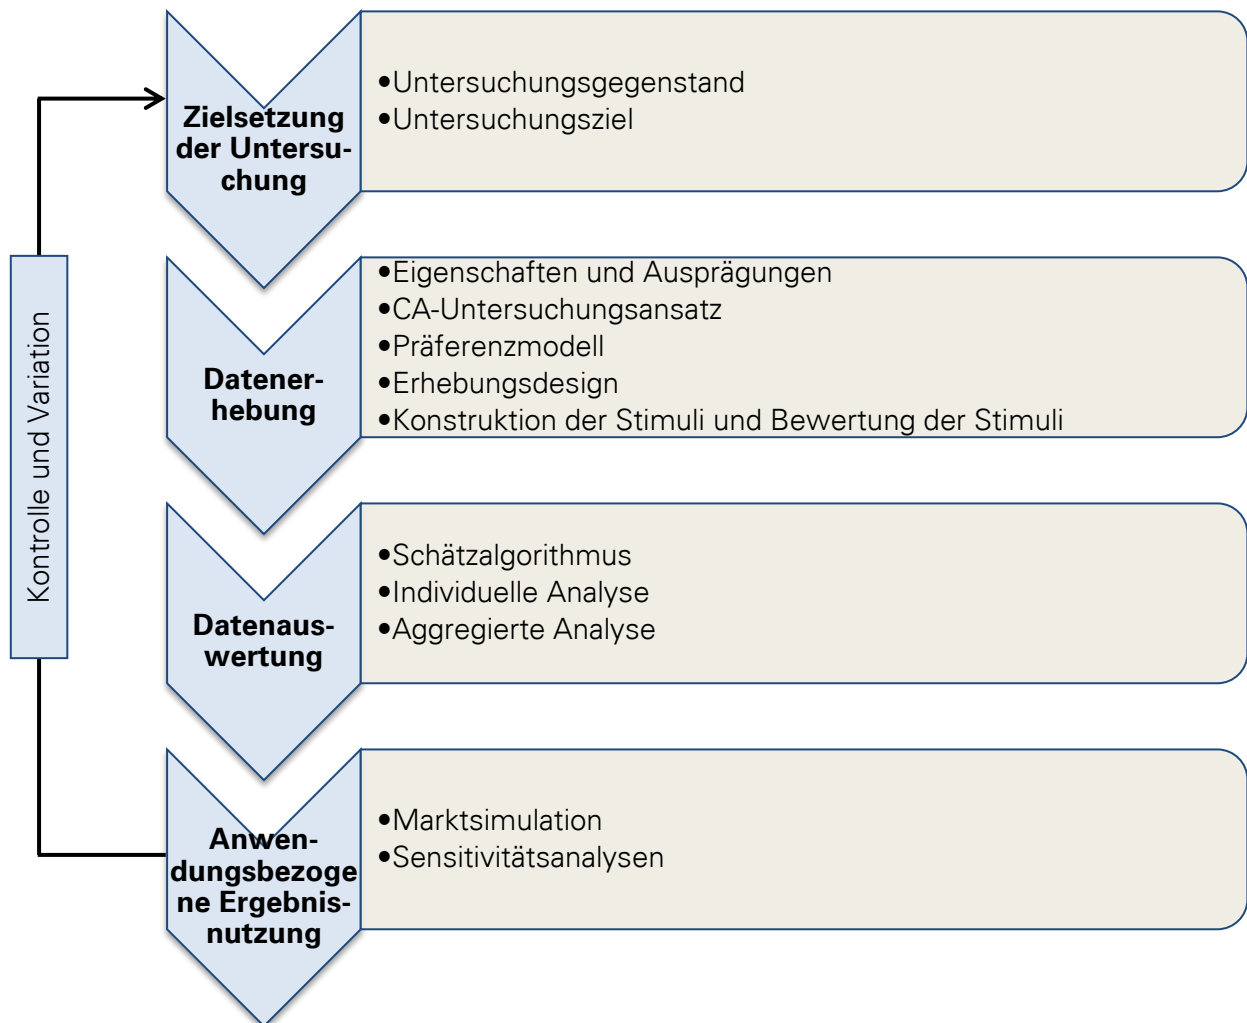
Kontrolle und Variation

Zielsetzung der Untersuchung

•Untersuchungsgegenstand
•Untersuchungsziel

Datenerhebung

•Eigenschaften und Ausprägungen
•CA-Untersuchungsansatz
•Präferenzmodell
•Erhebungsdesign
•Konstruktion der Stimuli und Bewertung der Stimuli

Datenauswertung

•Schätzalgorithmus
•Individuelle Analyse
•Aggregierte Analyse

Anwendungsbezogene Ergebnisnutzung

•Marktsimulation
•Sensitivitätsanalysen